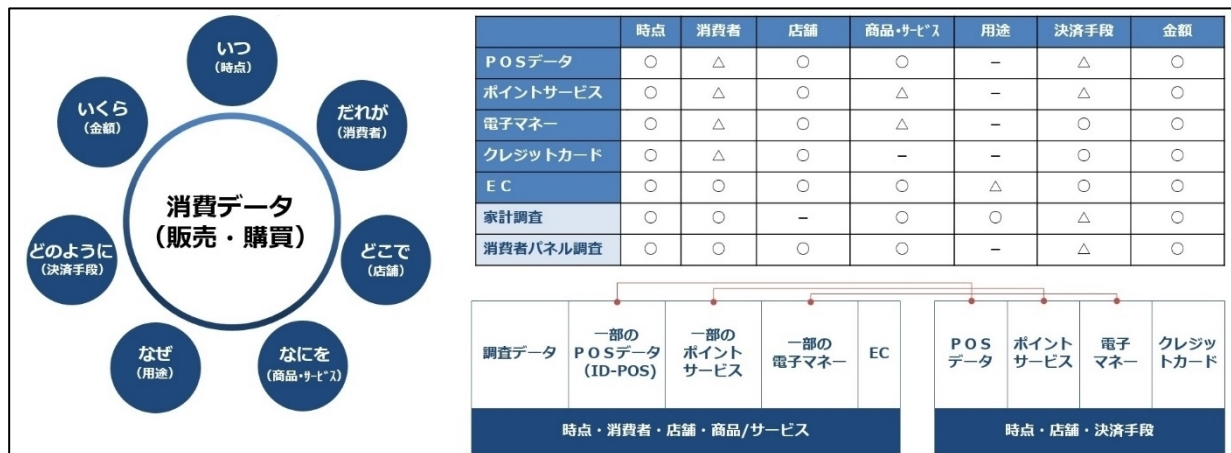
いつ
(時点)

だれが
(消費者)

どこで
(店舗)

なにを
(商品・サービス)

なぜ
(用途)

どのように
(決済手段)

いくら
(金額)

消費データ
(販売・購買)

| | 時点 | 消費者 | 店舗 | 商品・サービス | 用途 | 決済手段 | 金額 |
|---|---|---|---|---|---|---|---|
| POSデータ | ○ | △ | ○ | ○ | − | △ | ○ |
| ポイントサービス | ○ | △ | ○ | △ | − | △ | ○ |
| 電子マネー | ○ | △ | ○ | △ | − | ○ | ○ |
| クレジットカード | ○ | △ | ○ | − | − | ○ | ○ |
| EC | ○ | ○ | ○ | ○ | △ | ○ | ○ |
| 家計調査 | ○ | ○ | − | ○ | ○ | △ | ○ |
| 消費者パネル調査 | ○ | ○ | ○ | ○ | − | △ | ○ |

調査データ

一部の POSデータ (ID-POS)

一部の ポイントサービス

一部の 電子マネー

EC

時点・消費者・店舗・商品/サービス

POS データ

ポイント サービス

電子 マネー

クレジットカード

時点・店舗・決済手段